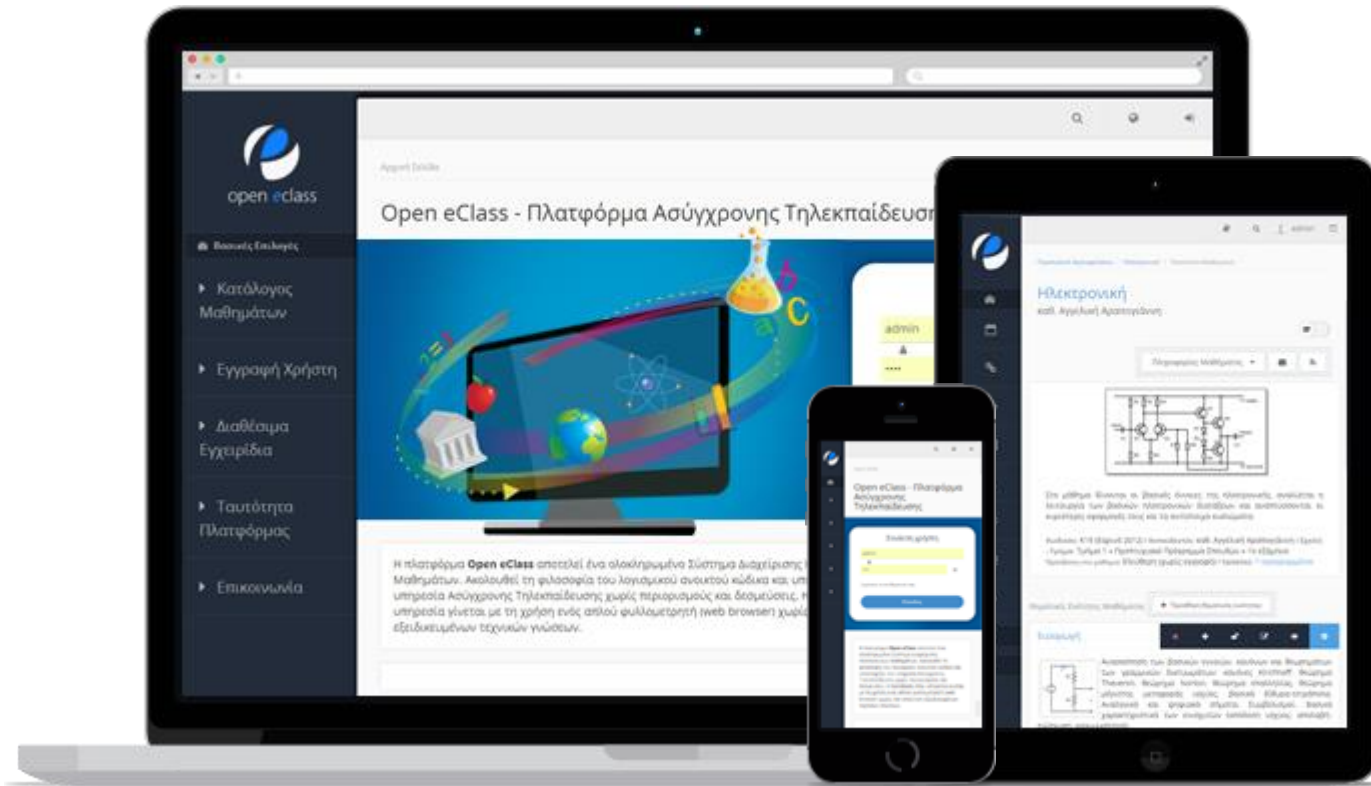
open eclass

Βασικές Επιλογές

Κατάλογος Μαθημάτων

Εγγραφή Χρήστη

Διαθέσιμα Εγχειρίδια

Ταυτότητα Πλατφόρμας

Επικοινωνία

Αρχική Σελίδα

Open eClass - Πλατφόρμα Ασύγχρονης Τηλεκπαίδευσης

admin

••••

Η πλατφόρμα **Open eClass** αποτελεί ένα ολοκληρωμένο Σύστημα Διαχείρισης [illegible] Μαθημάτων. Ακολουθεί τη φιλοσοφία του λογισμικού ανοικτού κώδικα και υπ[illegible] υπηρεσία Ασύγχρονης Τηλεκπαίδευσης χωρίς περιορισμούς και δεσμεύσεις. Η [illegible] υπηρεσία γίνεται με τη χρήση ενός απλού φυλλομετρητή (web browser) χωρίς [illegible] εξειδικευμένων τεχνικών γνώσεων.

admin

Ηλεκτρονική

καθ. Αγγελική Αραπογιάννη

Πληροφορίες Μαθήματος

Εισαγωγή

Open eClass - Πλατφόρμα Ασύγχρονης Τηλεκπαίδευσης

Σύνδεση χρήστη

Σύνδεση